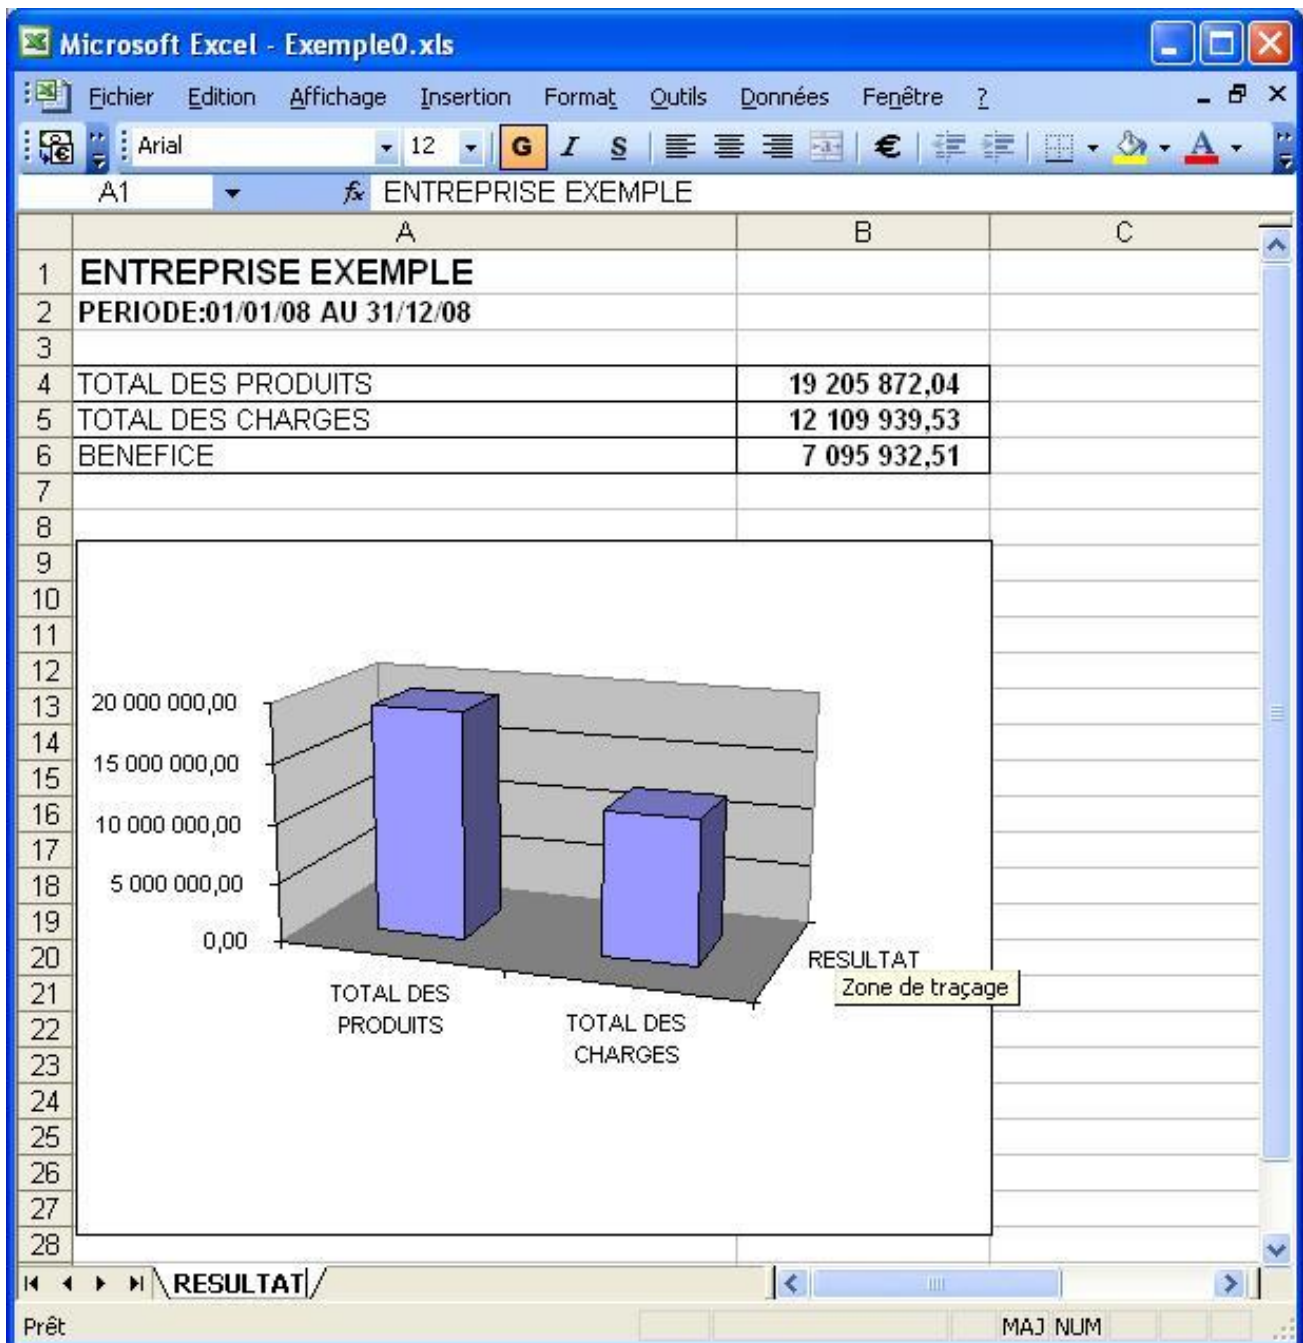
Microsoft Excel - Exemple0.xls

Fichier Edition Affichage Insertion Format Outils Données Fenêtre ?

Arial 12 G I S €

A1 fx ENTREPRISE EXEMPLE

| | A | B | C |
|---|---|---|---|
| 1 | ENTREPRISE EXEMPLE | | |
| 2 | PERIODE:01/01/08 AU 31/12/08 | | |
| 3 | | | |
| 4 | TOTAL DES PRODUITS | 19 205 872,04 | |
| 5 | TOTAL DES CHARGES | 12 109 939,53 | |
| 6 | BENEFICE | 7 095 932,51 | |
| 7 | | | |
| 8 | | | |

9 10 11 12 13 14 15 16 17 18 19 20 21 22 23 24 25 26 27 28

20 000 000,00
15 000 000,00
10 000 000,00
5 000 000,00
0,00

TOTAL DES PRODUITS
TOTAL DES CHARGES
RESULTAT
Zone de traçage

RESULTAT

Prêt
MAJ NUM